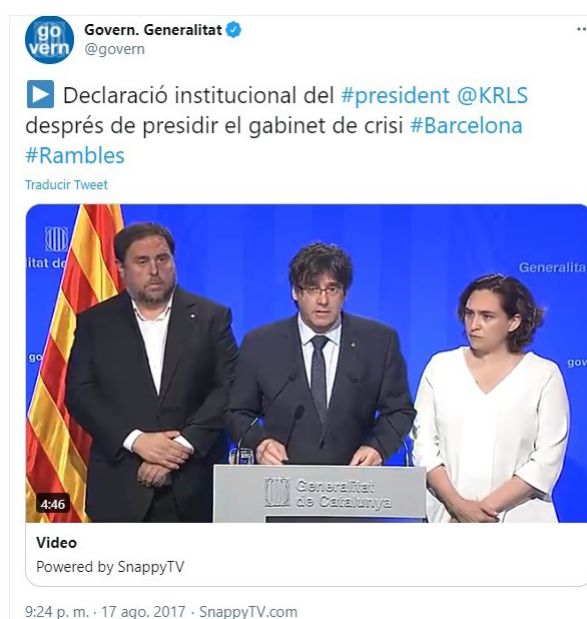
go vern

Govern. Generalitat
@govern

▶️ Declaració institucional del #president @KRLS després de presidir el gabinet de crisi #Barcelona #Rambles

Traducir Tweet

itat de

Generalita

gov

gov

Generalitat de Catalunya

4:46

Video
Powered by SnappyTV

9:24 p. m. · 17 ago. 2017 · SnappyTV.com